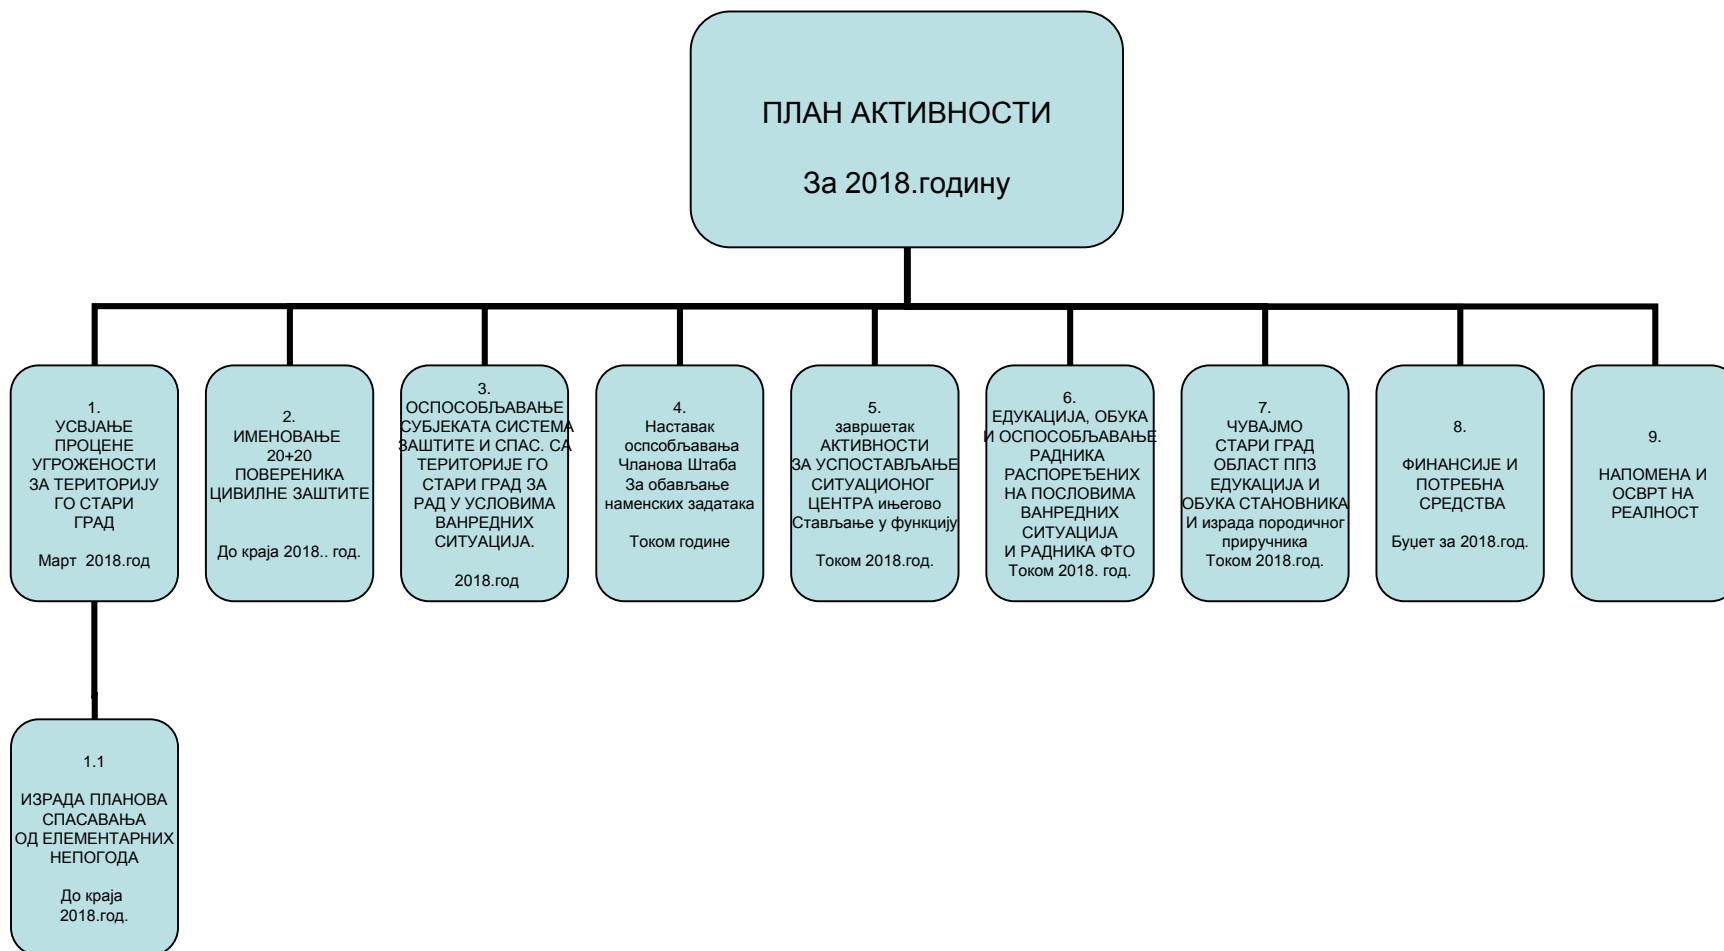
ПЛАН АКТИВНОСТИ

За 2018.годину

1.
УСВЈАЊЕ ПРОЦЕНЕ УГРОЖЕНОСТИ ЗА ТЕРИТОРИЈУ ГО СТАРИ ГРАД

Март 2018.год

2.
ИМЕНОВАЊЕ 20+20 ПОВЕРЕНИКА ЦИВИЛНЕ ЗАШТИТЕ

До краја 2018.. год.

3.
ОСПОСОБЉАВАЊЕ СУБЈЕКАТА СИСТЕМА ЗАШТИТЕ И СПАС. СА ТЕРИТОРИЈЕ ГО СТАРИ ГРАД ЗА РАД У УСЛОВИМА ВАНРЕДНИХ СИТУАЦИЈА.

2018.год

4.
Наставак оспсобљавања Чланова Штаба За обављање наменских задатака

Током године

5.
завршетак АКТИВНОСТИ ЗА УСПОСТАВЉАЊЕ СИТУАЦИОНОГ ЦЕНТРАињегово Стављање у функцију

Током 2018.год.

6.
ЕДУКАЦИЈА, ОБУКА И ОСПОСОБЉАВАЊЕ РАДНИКА РАСПОРЕЂЕНИХ НА ПОСЛОВИМА ВАНРЕДНИХ СИТУАЦИЈА И РАДНИКА ФТО
Током 2018. год.

7.
ЧУВАЈМО СТАРИ ГРАД ОБЛАСТ ППЗ ЕДУКАЦИЈА И ОБУКА СТАНОВНИКА И израда породичног приручника
Током 2018.год.

8.

ФИНАНСИЈЕ И ПОТРЕБНА СРЕДСТВА

Буџет за 2018.год.

9.

НАПОМЕНА И ОСВРТ НА РЕАЛНОСТ

1.1

ИЗРАДА ПЛАНОВА СПАСАВАЊА ОД ЕЛЕМЕНТАРНИХ НЕПОГОДА

До краја 2018.год.